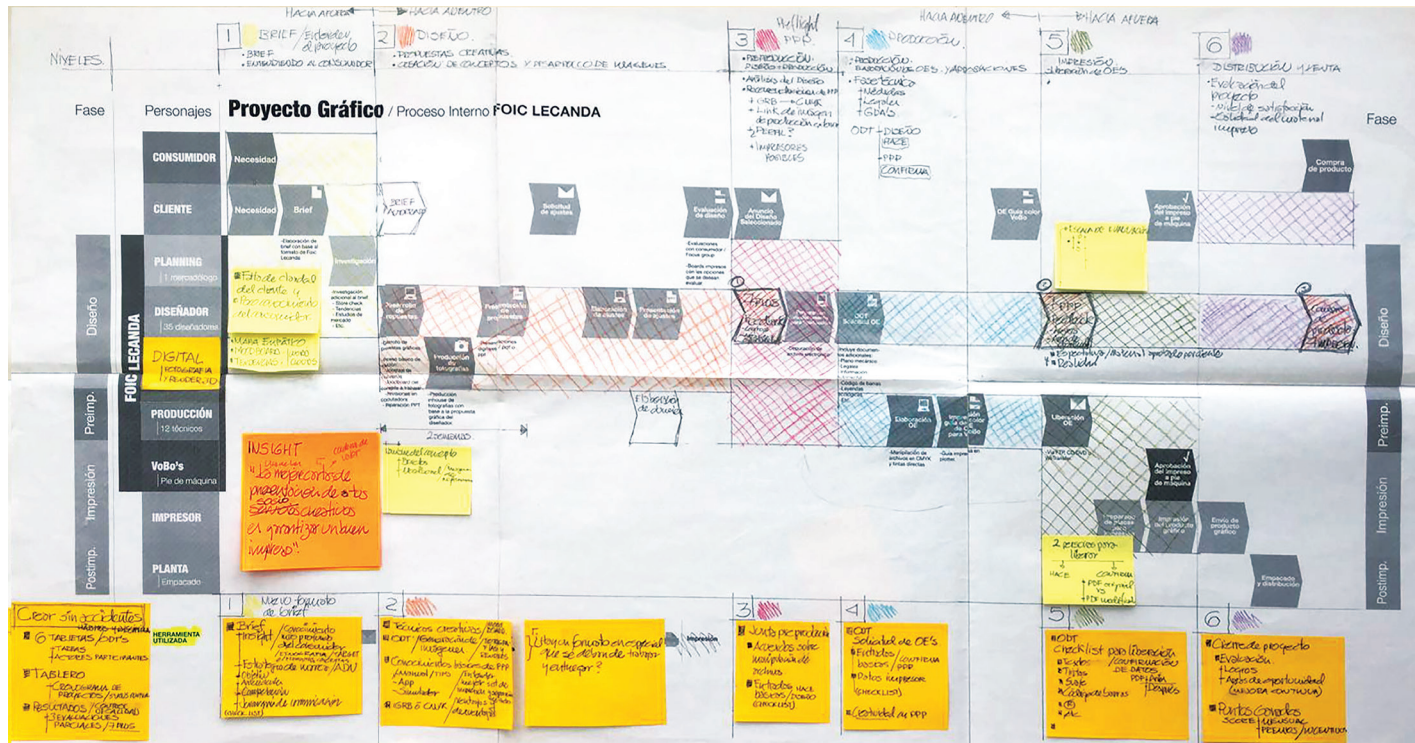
HACIA AFUERA ← → HACIA ADENTRO

NIVELES

1 BRIEF / Entender el proyecto
· BRIEF
· ENTENDIENDO AL CONSUMIDOR

2 DISEÑO
· PROPUESTAS CREATIVAS
· CREACIÓN DE CONCEPTOS Y DESARROLLO DE IMÁGENES

3 Pre-flight PPP
· PREPRODUCCIÓN DISEÑO · PRODUCCIÓN
· Análisis del Diseño
· Revisión técnica PPP
+ GRB → CMYK
+ Link de imágenes de producción
+ PERFIL?
· IMPRESORES POSIBLES

HACIA ADENTRO ← → HACIA AFUERA

4 PRODUCCIÓN
· PRODUCCIÓN ELABORACIÓN DE OES. Y APROBACIONES
· Foce técnica
+ Medidas
+ Legales
+ GDA'S
ODT + DISEÑO
HACE
PPP
CONFIRMA

5 IMPRESIÓN
· Liberación de OE'S

6 DISTRIBUCIÓN Y VENTA
· Evaluación del proyecto
· Nivel de satisfacción
· Estado del material impreso

Fase
Personajes
Proyecto Gráfico / Proceso Interno FOIC LECANDA
Fase

CONSUMIDOR
Necesidad
Compra de producto

CLIENTE
Necesidad
Brief
BRIEF APROBADO
Solicitud de ajustes
Evaluación de diseño
Arroba del Diseño Seleccionado
OE Guía color Visto
Aprobación del impreso a pie de máquina

PLANNING
1 metodólogo
-Elaboración de brief con base al formato de Foic Lecanda
Investigación
-Investigación adicional al brief
· Store check
· Tendencias
· Estudios de mercado
· Etc.
-Evaluaciones con consumidor / Focus group
-Boards impresos con las opciones que se desean evaluar

Diseño
FOIC LECANDA

DISEÑADOR
35 diseñadores
Estilo de atención del cliente y conocimiento del consumidor
Mapa Empático
DIGITAL FOTOGRAFÍA Y RENDER 3D
Producción de fotografías
-Producción inhouse de fotografías con base a la propuesta gráfica del diseñador
-Repaso PPT
Preparación de archivos
Elaboración de ajustes
Presentación de ajustes
Ajustes
ODT Solicitud OE
-Incluye documentos adicionales:
· Plano mecánico
· Legales
· Información
-Código de barras
Escala de evaluación
PPP
Y Resuelve
· Seguimiento / control / aprobación pendiente

Preimp.
PRODUCCIÓN
12 técnicos
Elaboración OE
Envío guía de color para la OE
Liberación OE
-Manipulación de archivos en CMYK y tintas directas
-Guía impresa
FB técnico de diseño
2 semanas

Impresión
VoBo's
Pie de máquina
INSIGHT
"Los responsables de producción de los sueños creativos es garantizar un buen impreso".
Aprobación del impreso a pie de máquina

IMPRESOR
Impresión de pliegos
Envío del producto gráfico
Envío de producto gráfico
2 semanas para liberar
HACE → CONTROLA
PDF original vs PDF workflow

Postimp.
PLANTA
Empacado
Empacado y distribución

Crear sin accidentes
· 6 TARJETAS / ODT'S
· TAREAS
· FACTORES PARTICIPANTES
· TABLERO
· CRONOGRAMA DE PROYECTOS / EVALUACIONES
· RESULTADOS / CONTROL DE CALIDAD
· EVALUACIONES PARCIALES / 1 PROS

HERRAMIENTA UTILIZADA

1 Nuevo formato de brief
· Brief
· Conocimiento del consumidor
· Fotografía de tienda / ADV
· Objetivo
· Competencia
· Benchmark / comunicación

2
· Técnicas creativas
· ODT
· Conocimientos básicos de PPP
· ISRB & CMYK

¿Hay un formato en especial que se deba de trabajar y entregar?

Impresión

3
· Juntas pre producción
· Acuerdos sobre manipulación de archivos
· Fichados

4
· ODT Solicitud de OE'S
· Fichados básicos
· Datos impresor (checklist)
· Control de PPP

5
· ODT
· Checklist para liberación
· Textos
· Tintas
· Suaje
· Códigos de barras
· Etc.

6
· Cierre de proyecto
· Evaluación
· Logros
· Áreas de oportunidad
· Puntos generales